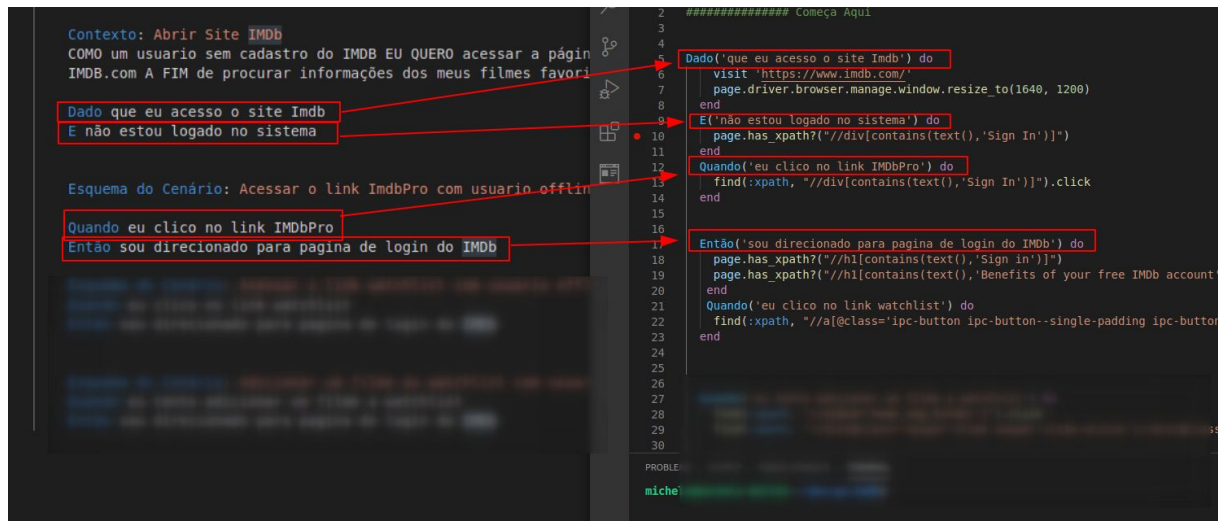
Contexto: Abrir Site IMDb
COMO um usuario sem cadastro do IMDB EU QUERO acessar a págin
IMDB.com A FIM de procurar informações dos meus filmes favori

Dado que eu acesso o site Imdb
E não estou logado no sistema

Esquema do Cenário: Acessar o link ImdbPro com usuario offlin

Quando eu clico no link IMDbPro
Então sou direcionado para pagina de login do IMDb

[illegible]

2 ############### Começa Aqui
3
4
5 Dado('que eu acesso o site Imdb') do
6 visit 'https://www.imdb.com/'
7 page.driver.browser.manage.window.resize_to(1640, 1200)
8 end
9 E('não estou logado no sistema') do
10 page.has_xpath?("//div[contains(text(),'Sign In')]")
11 end
12 Quando('eu clico no link IMDbPro') do
13 find(:xpath, "//div[contains(text(),'Sign In')]").click
14 end
15
16
17 Então('sou direcionado para pagina de login do IMDb') do
18 page.has_xpath?("//h1[contains(text(),'Sign in')]")
19 page.has_xpath?("//h1[contains(text(),'Benefits of your free IMDb account'
20 end
21 Quando('eu clico no link watchlist') do
22 find(:xpath, "//a[@class='ipc-button ipc-button--single-padding ipc-button
23 end
24
25
26
27
28
29
30

PROBLE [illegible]
michel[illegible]